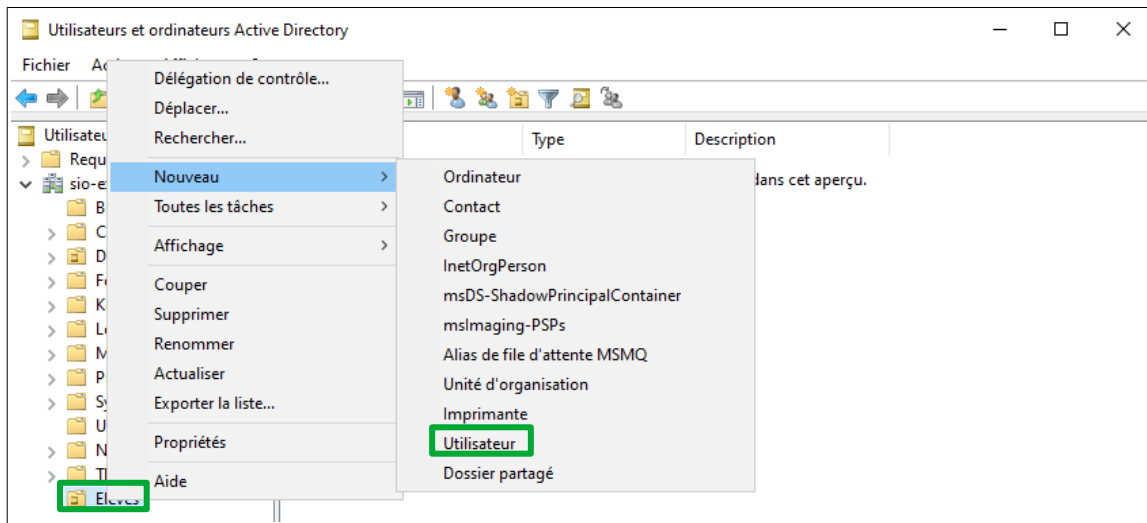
Utilisateurs et ordinateurs Active Directory

Fichier Ac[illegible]

Utilisateu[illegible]
Requ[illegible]
sio-e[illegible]
B
C
D
F
K
L
M
P
S
U
N
T
Eleves

Type
Description
dans cet aperçu.

Délégation de contrôle...
Déplacer...
Rechercher...
Nouveau
Toutes les tâches
Affichage
Couper
Supprimer
Renommer
Actualiser
Exporter la liste...
Propriétés
Aide

Ordinateur
Contact
Groupe
InetOrgPerson
msDS-ShadowPrincipalContainer
msImaging-PSPs
Alias de file d'attente MSMQ
Unité d'organisation
Imprimante
Utilisateur
Dossier partagé